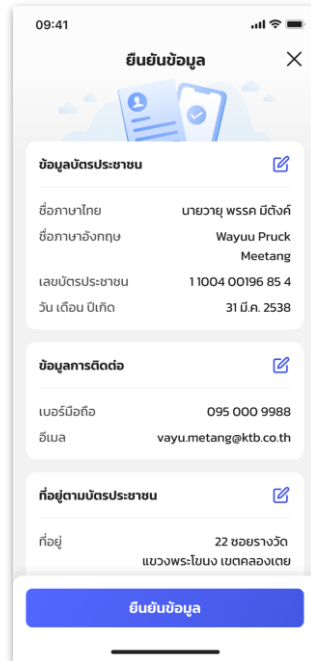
09:41

ยืนยันข้อมูล

ข้อมูลบัตรประชาชน

ชื่อภาษาไทย นายวายุ พรรค มีตังค์

ชื่อภาษาอังกฤษ Wayuu Pruck Meetang

เลขบัตรประชาชน 1 1004 00196 85 4

วัน เดือน ปีเกิด 31 มี.ค. 2538

ข้อมูลการติดต่อ

เบอร์มือถือ 095 000 9988

อีเมล vayu.metang@ktb.co.th

ที่อยู่ตามบัตรประชาชน

ที่อยู่ 22 ซอยรางวัด แขวงพระโขนง เขตคลองเตย

ยืนยันข้อมูล